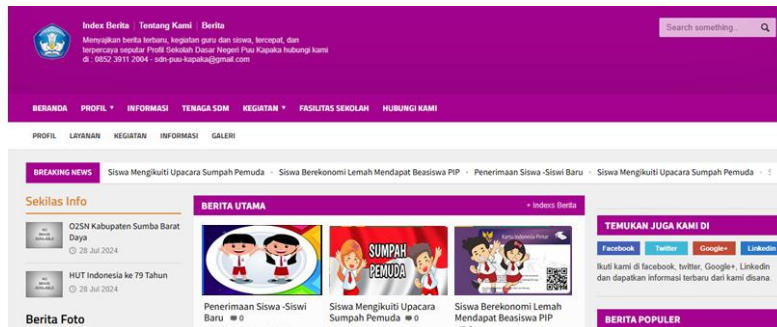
Index Berita | Tentang Kami | Berita

Menyajikan berita terbaru, kegiatan guru dan siswa, tercepat, dan terpercaya seputar Profil Sekolah Dasar Negeri Puu Kapaka hubungi kami di : 0852 3911 2004 - sdn-puu-kapaka@gmail.com

Search something...

BERANDA PROFIL ▾ INFORMASI TENAGA SDM KEGIATAN ▾ FASILITAS SEKOLAH HUBUNGI KAMI

PROFIL LAYANAN KEGIATAN INFORMASI GALERI

BREAKING NEWS Siswa Mengikuiti Upacara Sumpah Pemuda · Siswa Berekonomi Lemah Mendapat Beasiswa PIP · Penerimaan Siswa -Siswi Baru · Siswa Mengikuiti Upacara Sumpah Pemuda ·

Sekilas Info

O2SN Kabupaten Sumba Barat Daya
28 Jul 2024

HUT Indonesia ke 79 Tahun
28 Jul 2024

Berita Foto

BERITA UTAMA + Indeks Berita

SUMPAH PEMUDA

Penerimaan Siswa -Siswi Baru 0

Siswa Mengikuiti Upacara Sumpah Pemuda 0

Siswa Berekonomi Lemah Mendapat Beasiswa PIP

TEMUKAN JUGA KAMI DI

Facebook Twitter Google+ Linkedin

Ikuti kami di facebook, twitter, Google+, Linkedin dan dapatkan informasi terbaru dari kami disana.

BERITA POPULER